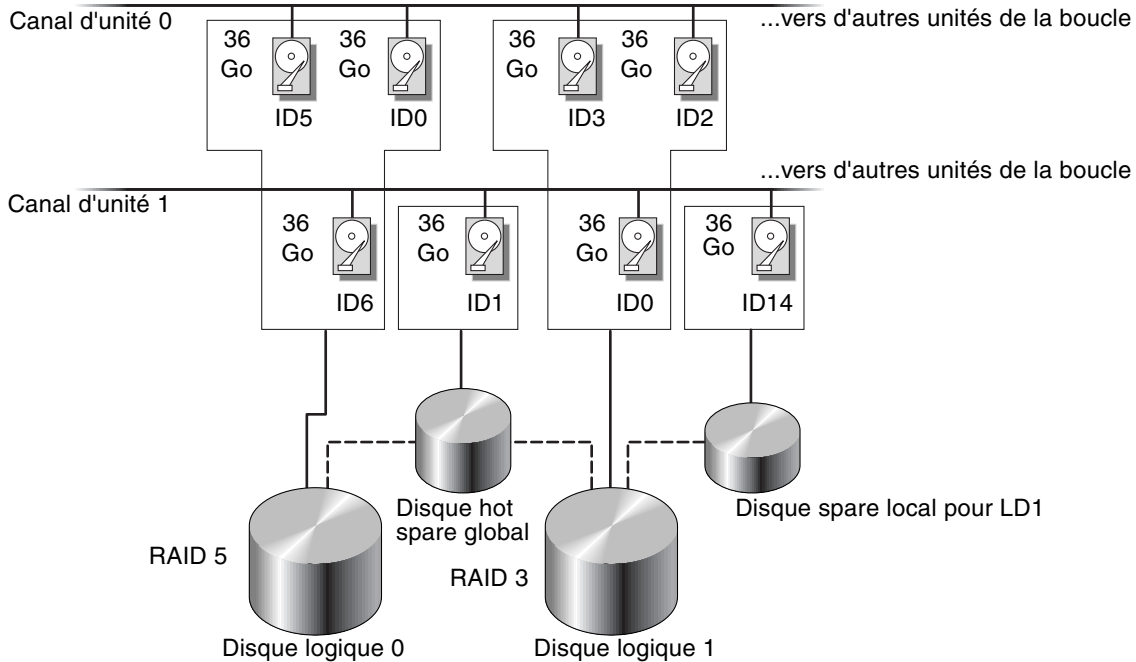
Canal d'unité 0

...vers d'autres unités de la boucle

36 Go

ID5

36 Go

ID0

36 Go

ID3

36 Go

ID2

...vers d'autres unités de la boucle

Canal d'unité 1

36 Go

ID6

36 Go

ID1

36 Go

ID0

36 Go

ID14

Disque hot spare global

Disque spare local pour LD1

RAID 5

RAID 3

Disque logique 0

Disque logique 1